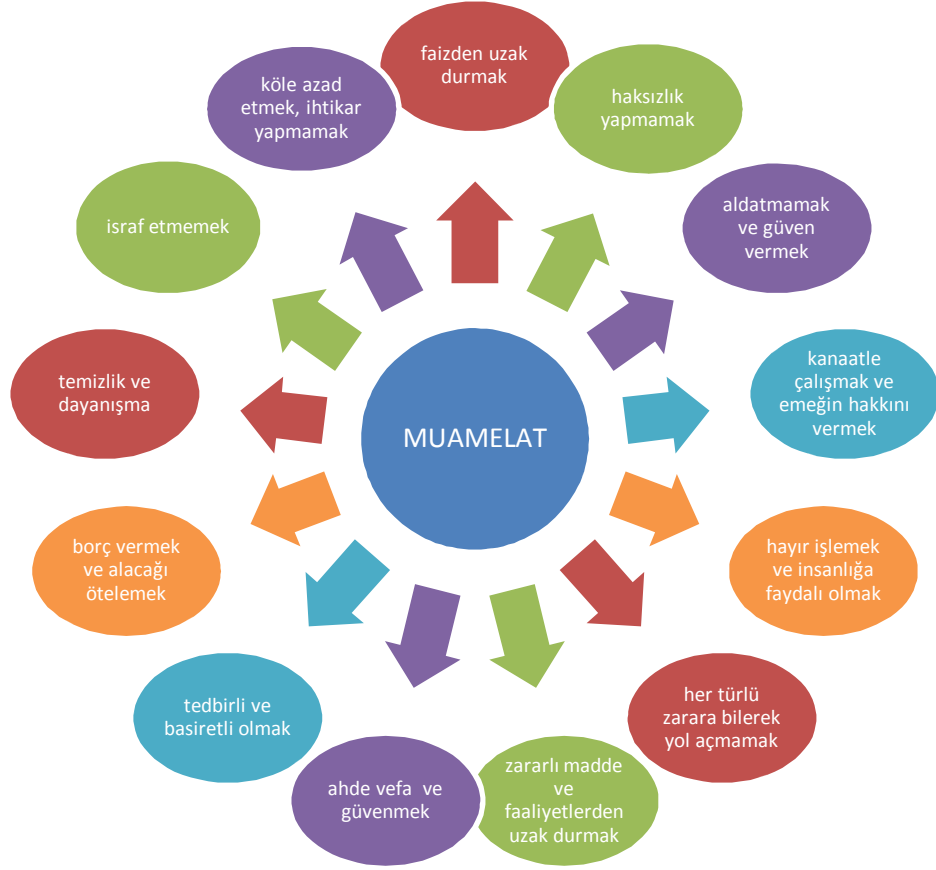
MUAMELAT

faizden uzak durmak

haksızlık yapmamak

aldatmamak ve güven vermek

kanaatle çalışmak ve emeğin hakkını vermek

hayır işlemek ve insanlığa faydalı olmak

her türlü zarara bilerek yol açmamak

zararlı madde ve faaliyetlerden uzak durmak

ahde vefa ve güvenmek

tedbirli ve basiretli olmak

borç vermek ve alacağı ötelemek

temizlik ve dayanışma

israf etmemek

köle azad etmek, ihtikar yapmamak